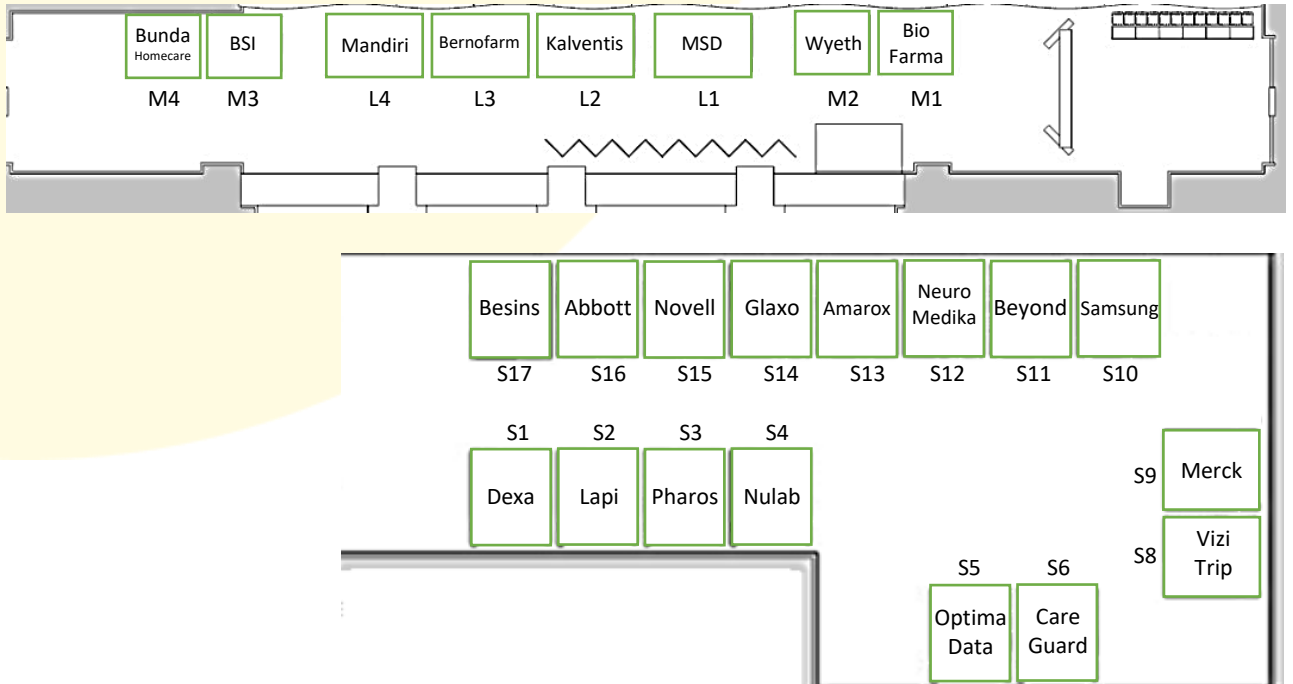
Bunda Homecare
M4

BSI
M3

Mandiri
L4

Bernofarm
L3

Kalventis
L2

MSD
L1

Wyeth
M2

Bio Farma
M1

Besins
S17

Abbott
S16

Novell
S15

Glaxo
S14

Amarox
S13

Neuro Medika
S12

Beyond
S11

Samsung
S10

S1
Dexa

S2
Lapi

S3
Pharos

S4
Nulab

S9
Merck

S8
Vizi Trip

S5
Optima Data

S6
Care Guard